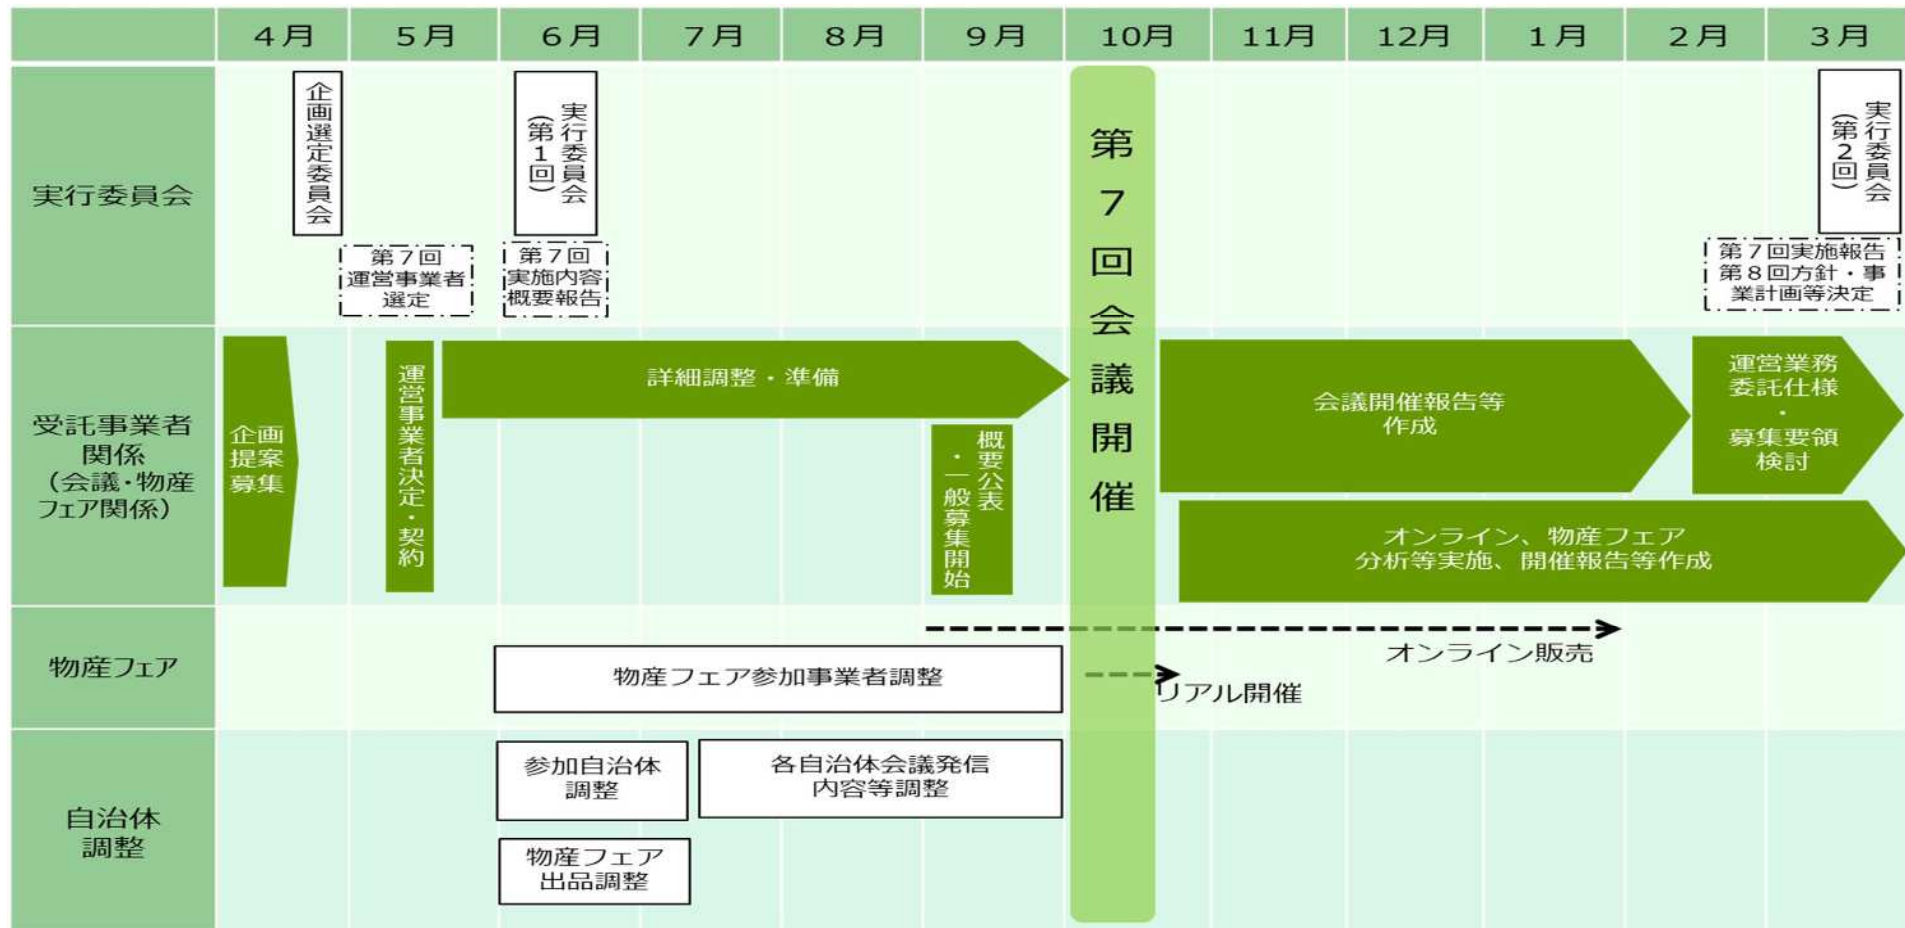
| | 4月 | 5月 | 6月 | 7月 | 8月 | 9月 | 10月 | 11月 | 12月 | 1月 | 2月 | 3月 |
|---|---|---|---|---|---|---|---|---|---|---|---|---|

実行委員会

企画選定委員会

第7回運営事業者選定

実行委員会（第1回）

第7回実施内容概要報告

第7回会議開催

実行委員会（第2回）

第7回実施報告 第8回方針・事業計画等決定

受託事業者関係（会議・物産フェア関係）

企画提案募集

運営事業者決定・契約

詳細調整・準備

概要公表・一般募集開始

会議開催報告等作成

運営業務委託仕様・募集要領検討

オンライン、物産フェア分析等実施、開催報告等作成

物産フェア

物産フェア参加事業者調整

オンライン販売

リアル開催

自治体調整

参加自治体調整

各自治体会議発信内容等調整

物産フェア出品調整